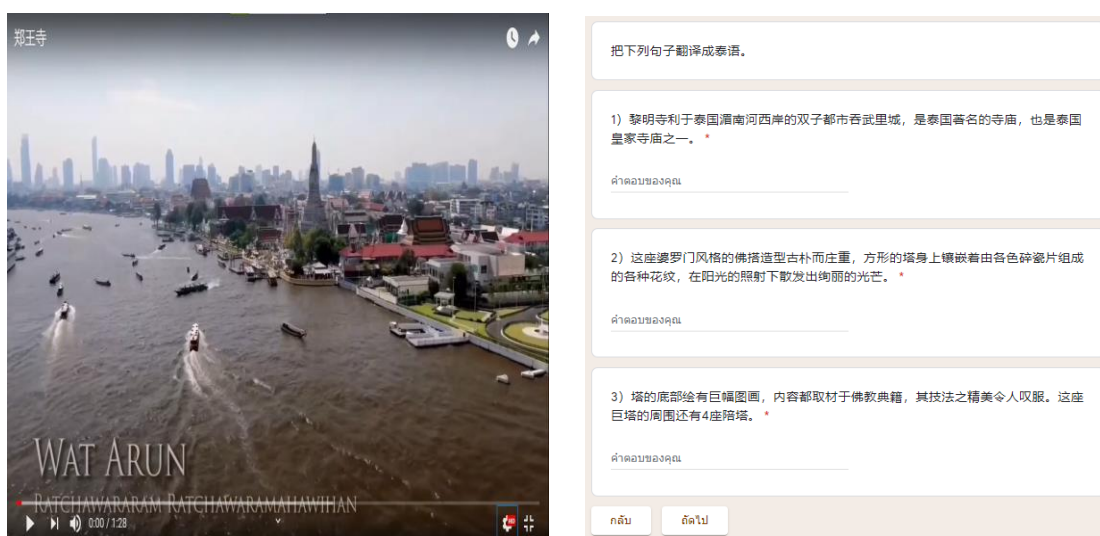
郑王寺

WAT ARUN

RATCHAWARARAM RATCHAWARAMAHAWIHAN

0:00 / 1:28

把下列句子翻译成泰语。

1）黎明寺利于泰国湄南河西岸的双子都市吞武里城，是泰国著名的寺庙，也是泰国皇家寺庙之一。 *

คำตอบของคุณ

2）这座婆罗门风格的佛搭造型古朴而庄重，方形的塔身上镶嵌着由各色碎瓷片组成的各种花纹，在阳光的照射下散发出绚丽的光芒。 *

คำตอบของคุณ

3）塔的底部绘有巨幅图画，内容都取材于佛教典籍，其技法之精美令人叹服。这座巨塔的周围还有4座陪塔。 *

คำตอบของคุณ

กลับ

ถัดไป